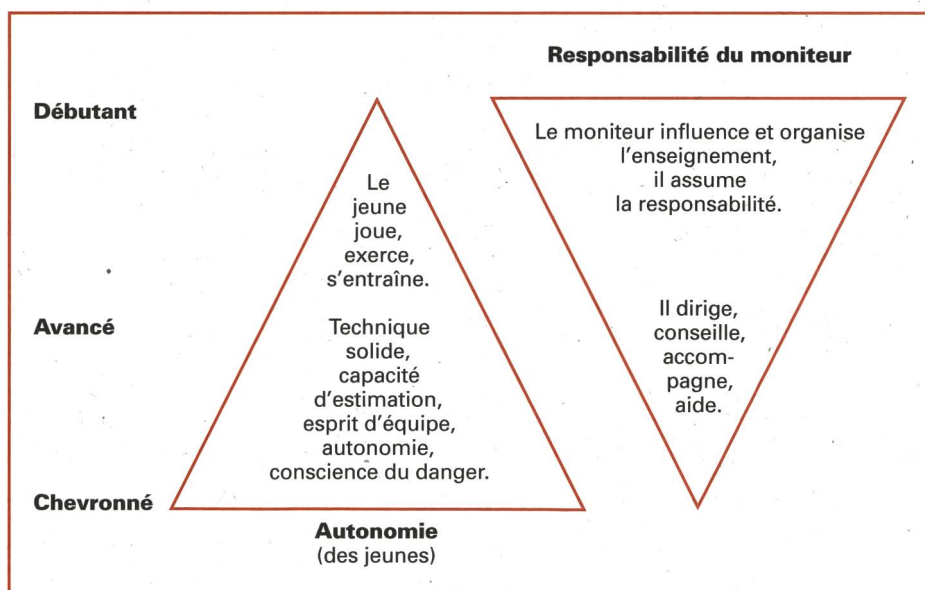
Responsabilité du moniteur

Débutant

Avancé

Chevronné

Le jeune joue, exerce, s'entraîne.

Technique solide, capacité d'estimation, esprit d'équipe, autonomie, conscience du danger.

Autonomie
(des jeunes)

Le moniteur influence et organise l'enseignement, il assume la responsabilité.

Il dirige, conseille, accompagne, aide.